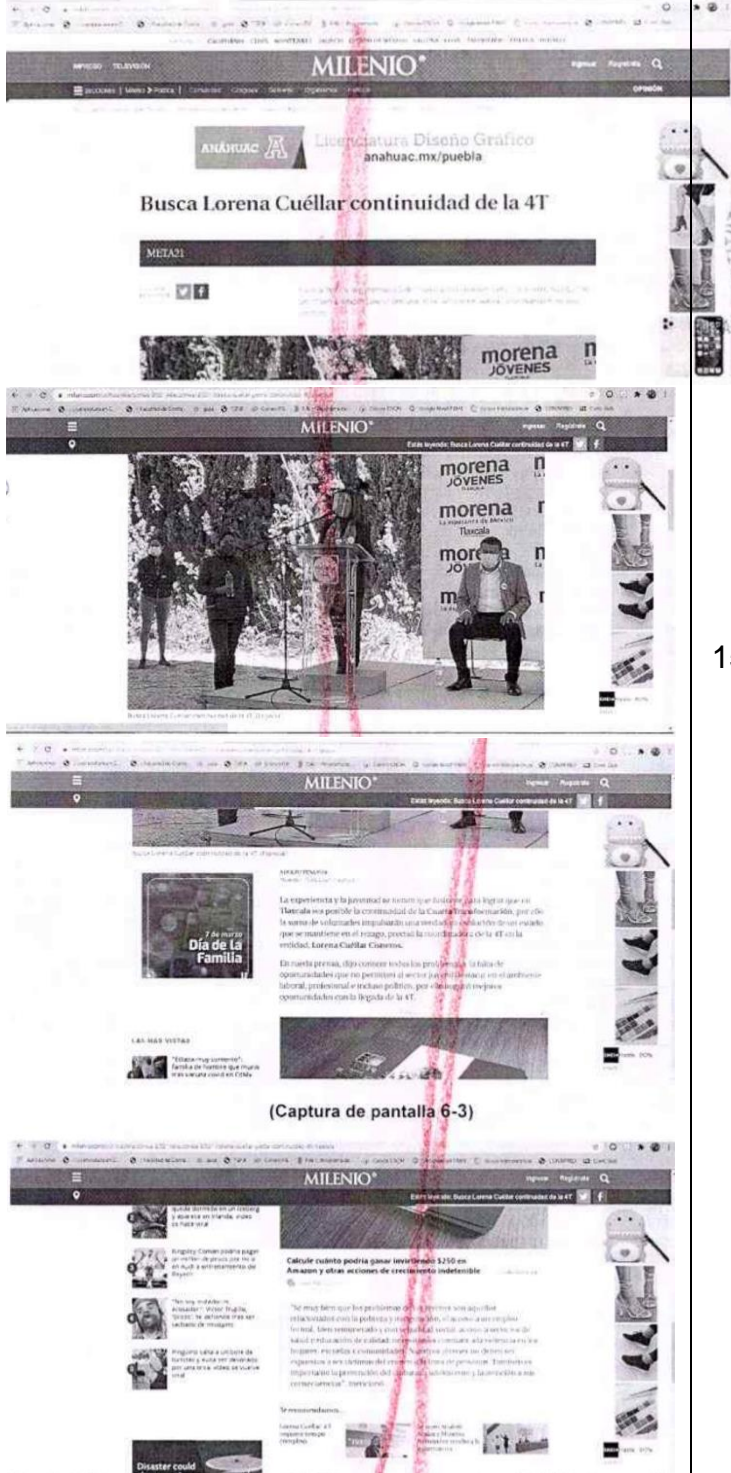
MILENIO°

Ingresar Registrate

OPINIÓN

ANÁHUAC

Licenciatura Diseño Gráfico
anahuac.mx/puebla

Busca Lorena Cuéllar continuidad de la 4T

META21

morena
JÓVENES

MILENIO°

Estás leyendo: Busca Lorena Cuéllar continuidad de la 4T

morena
JÓVENES

morena
La esperanza de México
Tlaxcala

morena

MILENIO°

Ingresar Registrate

Estás leyendo: Busca Lorena Cuéllar continuidad de la 4T

7 de marzo
Día de la Familia

La experiencia y la juventud se tienen que fusionar para lograr que en Tlaxcala sea posible la continuidad de la Cuarta Transformación, por ello la suma de voluntades impulsarán una verdadera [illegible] de un estado que se mantiene en el rezago, precisó la coordinadora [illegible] de la 4T en la entidad, Lorena Cuéllar Cisneros.

En rueda prensa, dijo conocer todos los problemas, la falta de oportunidades que no permiten al sector juvenil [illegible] en el ambiente laboral, profesional e incluso político, por ello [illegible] mejores oportunidades con la llegada de la 4T.

LAS MÁS VISTAS

"Estaba muy contento": familia de hombre que murió tras vacuna covid en CDMx

(Captura de pantalla 6-3)

MILENIO°

Ingresar Registrate

Estás leyendo: Busca Lorena Cuéllar continuidad de la 4T

Calcule cuánto podría ganar invirtiendo $250 en Amazon y otras acciones de crecimiento indetenible

"Sé muy bien que los problemas de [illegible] son aquellos relacionados con la pobreza y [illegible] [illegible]

Disaster could

15